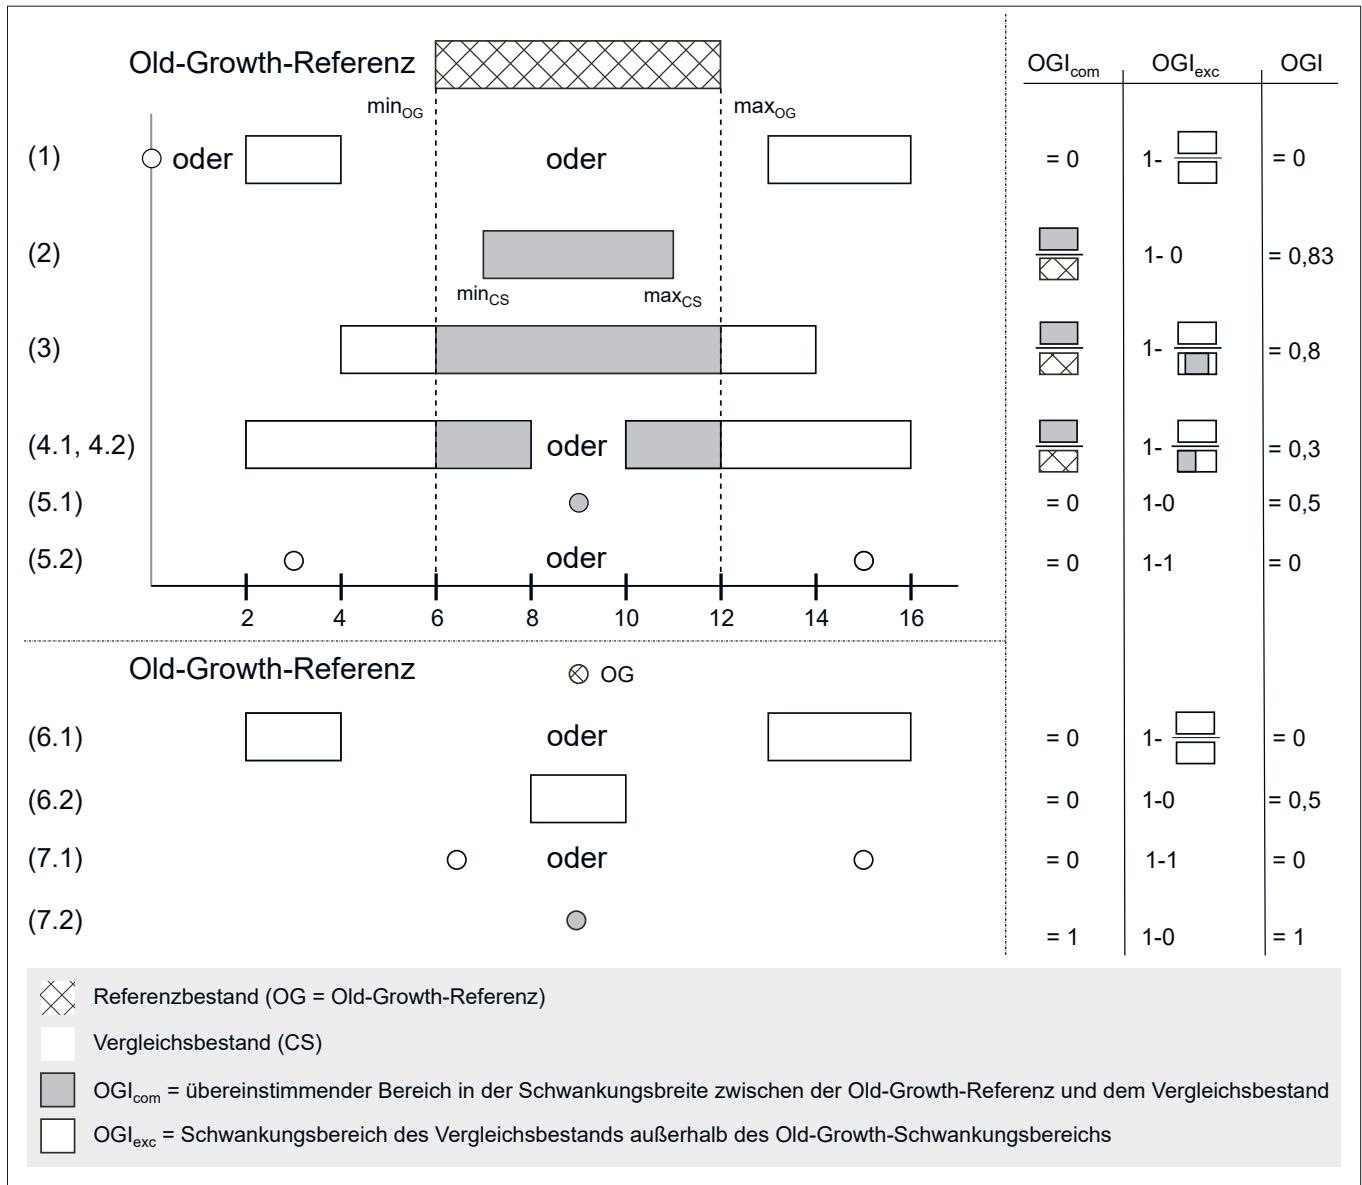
Old-Growth-Referenz

$min_{OG}$ $max_{OG}$

(1) oder oder

(2)

$min_{CS}$ $max_{CS}$

(3)

(4.1, 4.2) oder

(5.1)

(5.2) oder

2 4 6 8 10 12 14 16

Old-Growth-Referenz OG

(6.1) oder

(6.2)

(7.1) oder

(7.2)

| $OGI_{com}$ | $OGI_{exc}$ | OGI |
|---|---|---|
| = 0 | 1- | = 0 |
| | 1- 0 | = 0,83 |
| | 1- | = 0,8 |
| | 1- | = 0,3 |
| = 0 | 1-0 | = 0,5 |
| = 0 | 1-1 | = 0 |
| = 0 | 1- | = 0 |
| = 0 | 1-0 | = 0,5 |
| = 0 | 1-1 | = 0 |
| = 1 | 1-0 | = 1 |

Referenzbestand (OG = Old-Growth-Referenz)

Vergleichsbestand (CS)

$OGI_{com}$ = übereinstimmender Bereich in der Schwankungsbreite zwischen der Old-Growth-Referenz und dem Vergleichsbestand

$OGI_{exc}$ = Schwankungsbereich des Vergleichsbestands außerhalb des Old-Growth-Schwankungsbereichs